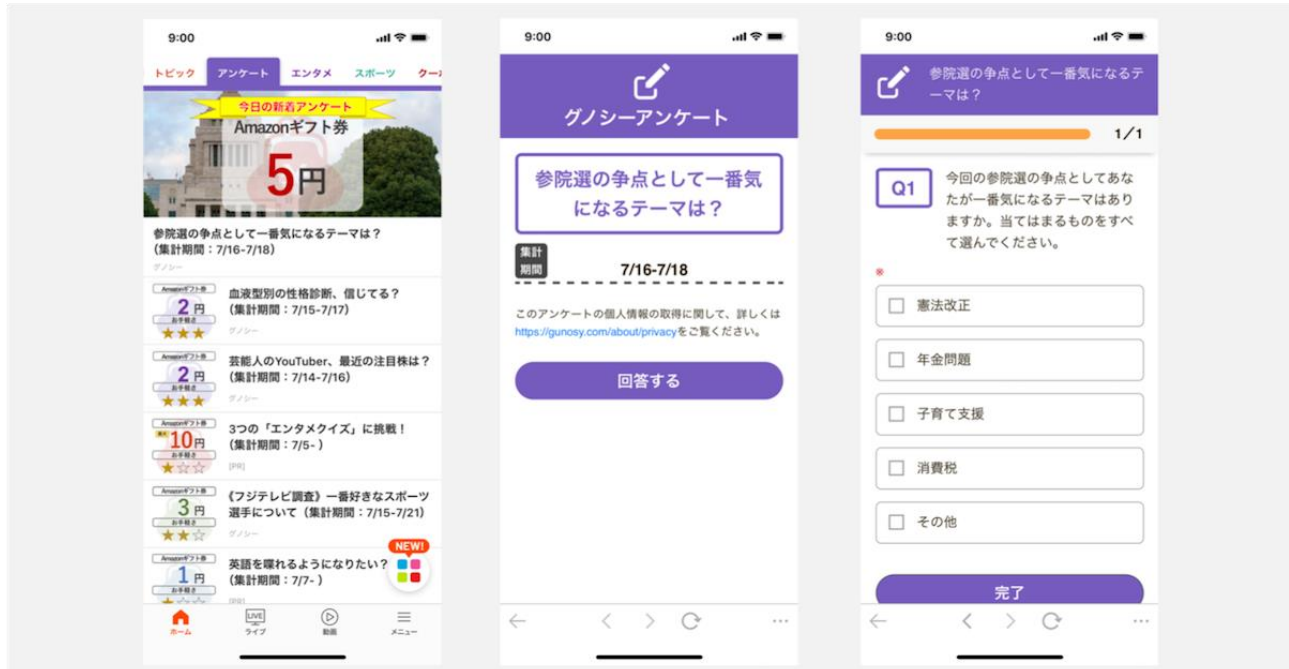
9:00

トピック　アンケート　エンタメ　スポーツ　クー

今日の新着アンケート
Amazonギフト券
5円

参院選の争点として一番気になるテーマは？
(集計期間：7/16-7/18)
グノシー

Amazonギフト券
2円
お手軽さ
★★★
血液型別の性格診断、信じてる？
(集計期間：7/15-7/17)
グノシー

Amazonギフト券
2円
お手軽さ
★★★
芸能人のYouTuber、最近の注目株は？
(集計期間：7/14-7/16)
グノシー

Amazonギフト券
10円
お手軽さ
★☆☆
3つの「エンタメクイズ」に挑戦！
(集計期間：7/5-)
[PR]

Amazonギフト券
3円
お手軽さ
★★☆
《フジテレビ調査》一番好きなスポーツ選手について（集計期間：7/15-7/21)
グノシー

Amazonギフト券
1円
お手軽さ
英語を喋れるようになりたい？
(集計期間：7/7-)
[PR]
NEW!

ホーム　LIVE ライブ　動画　メニュー

9:00

グノシーアンケート

参院選の争点として一番気になるテーマは？

集計期間
7/16-7/18

このアンケートの個人情報の取得に関して、詳しくはhttps://gunosy.com/about/privacyをご覧ください。

回答する

9:00

参院選の争点として一番気になるテーマは？

1/1

Q1
今回の参院選の争点としてあなたが一番気になるテーマはありますか。当てはまるものをすべて選んでください。

※
憲法改正
年金問題
子育て支援
消費税
その他

完了